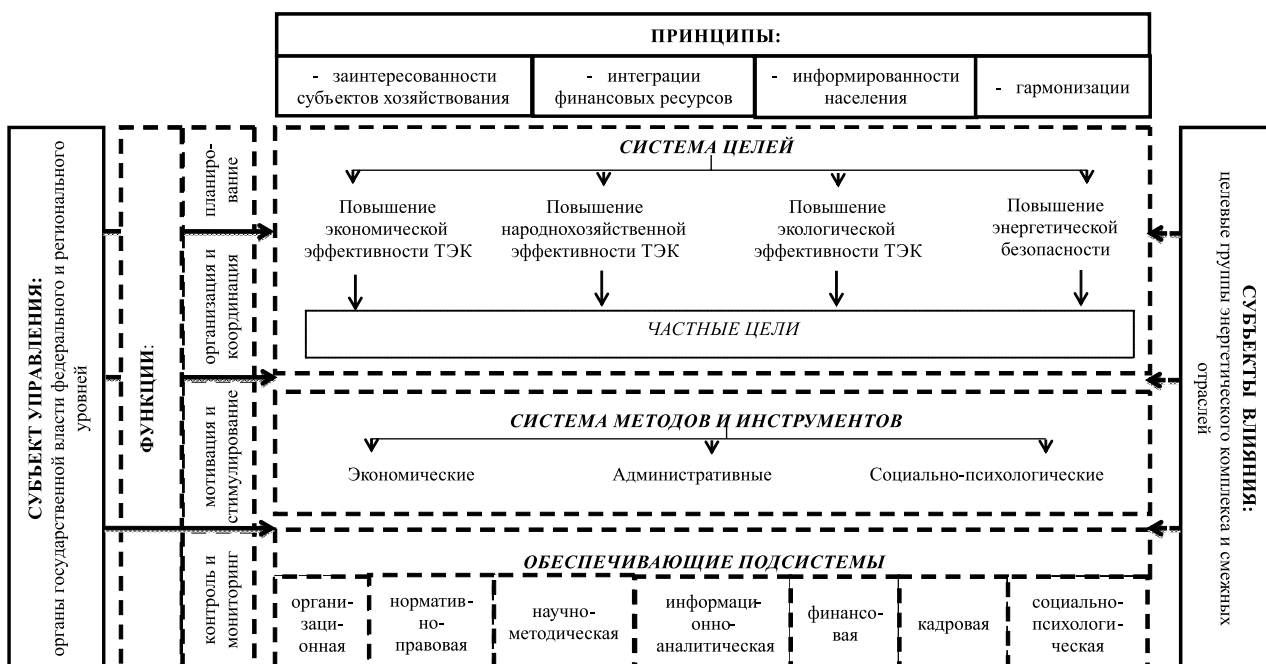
ПРИНЦИПЫ:

- заинтересованности субъектов хозяйствования

- интеграции финансовых ресурсов

- информированности населения

- гармонизации

СУБЪЕКТ УПРАВЛЕНИЯ: органы государственной власти федерального и регионального уровней

ФУНКЦИИ:

планирование

организация и координация

мотивация и стимулирование

контроль и мониторинг

СИСТЕМА ЦЕЛЕЙ

Повышение экономической эффективности ТЭК

Повышение народнохозяйственной эффективности ТЭК

Повышение экологической эффективности ТЭК

Повышение энергетической безопасности

ЧАСТНЫЕ ЦЕЛИ

СИСТЕМА МЕТОДОВ И ИНСТРУМЕНТОВ

Экономические

Административные

Социально-психологические

ОБЕСПЕЧИВАЮЩИЕ ПОДСИСТЕМЫ

организационная

нормативно-правовая

научно-методическая

информационно-аналитическая

финансовая

кадровая

социально-психологическая

СУБЪЕКТЫ ВЛИЯНИЯ: целевые группы энергетического комплекса и смежных отраслей